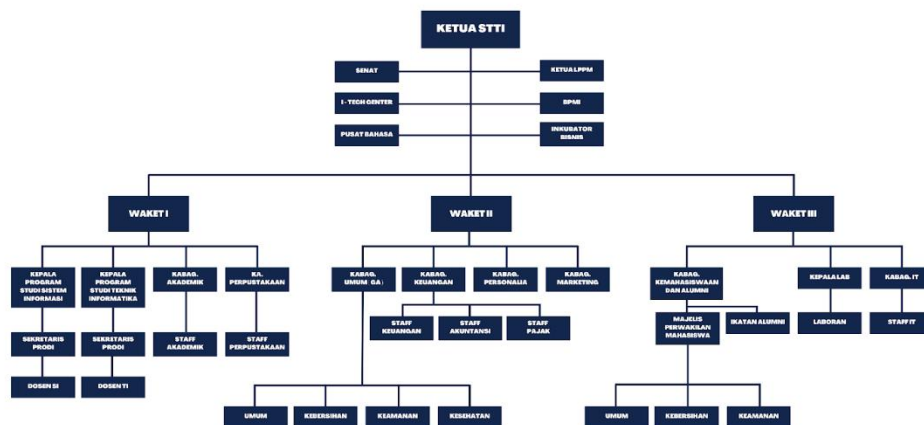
KETUA STTI

SENAT

KETUA LPPM

I - TECH CENTER

BPMI

PUSAT BAHASA

INKUBATOR BISNIS

WAKET I

WAKET II

WAKET III

KEPALA PROGRAM STUDI SISTEM INFORMASI

KEPALA PROGRAM STUDI TEKNIK INFORMATIKA

KABAG. AKADEMIK

KA. PERPUSTAKAAN

SEKRETARIS PRODI

SEKRETARIS PRODI

STAFF AKADEMIK

STAFF PERPUSTAKAAN

DOSEN SI

DOSEN TI

KABAG. UMUM (GA)

KABAG. KEUANGAN

KABAG. PERSONALIA

KABAG. MARKETING

STAFF KEUANGAN

STAFF AKUNTANSI

STAFF PAJAK

UMUM

KEBERSIHAN

KEAMANAN

KESEHATAN

KABAG. KEMAHASISWAAN DAN ALUMNI

KEPALA LAB

KABAG. IT

MAJELIS PERWAKILAN MAHASISWA

IKATAN ALUMNI

LABORAN

STAFF IT

UMUM

KEBERSIHAN

KEAMANAN